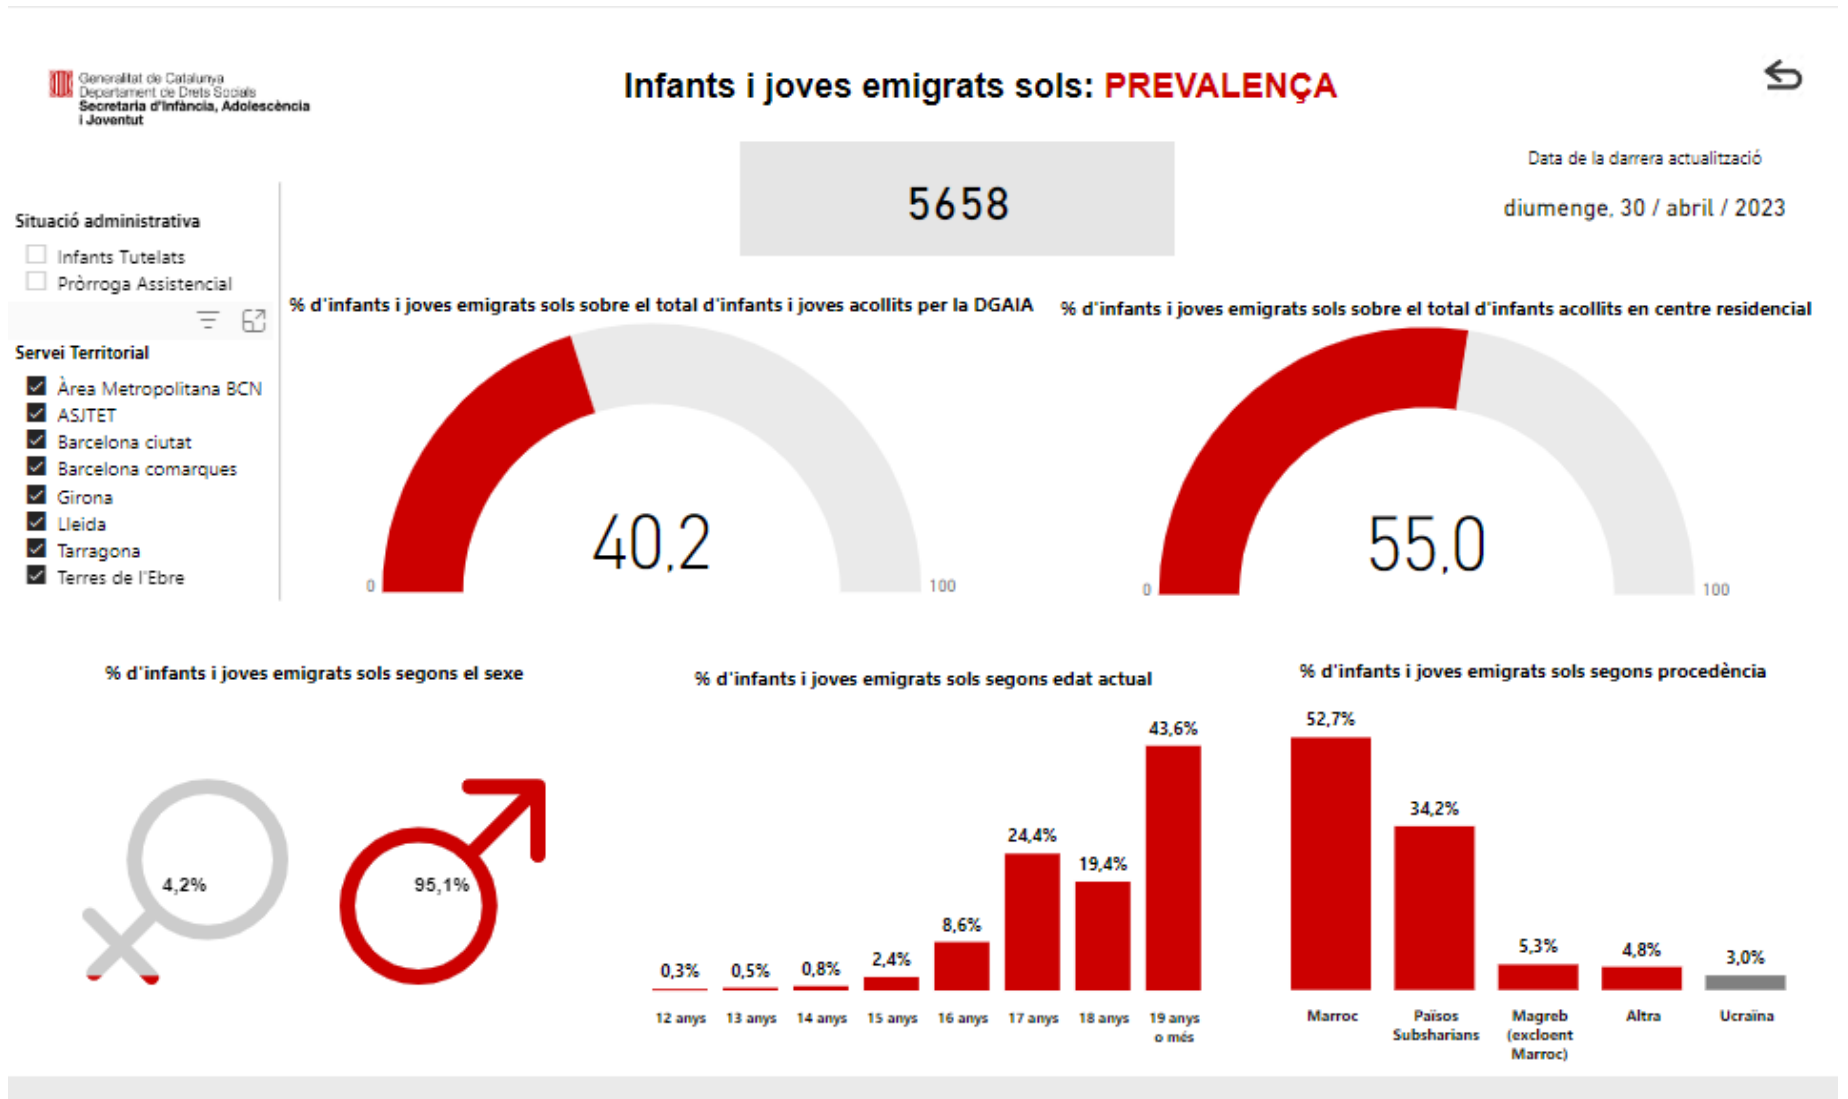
Generalitat de Catalunya
Departament de Drets Socials
Secretaria d'Infància, Adolescència i Joventut

Infants i joves emigrats sols: PREVALENÇA

5658

Data de la darrera actualització
diumenge, 30 / abril / 2023

Situació administrativa
Infants Tutelats
Pròrroga Assistencial

Servei Territorial
Àrea Metropolitana BCN
ASJTET
Barcelona ciutat
Barcelona comarques
Girona
Lleida
Tarragona
Terres de l'Ebre

% d'infants i joves emigrats sols sobre el total d'infants i joves acollits per la DGAIA
40,2
0
100

% d'infants i joves emigrats sols sobre el total d'infants acollits en centre residencial
55,0
0
100

% d'infants i joves emigrats sols segons el sexe
4,2%
95,1%

% d'infants i joves emigrats sols segons edat actual
0,3% 12 anys
0,5% 13 anys
0,8% 14 anys
2,4% 15 anys
8,6% 16 anys
24,4% 17 anys
19,4% 18 anys
43,6% 19 anys o més

% d'infants i joves emigrats sols segons procedència
52,7% Marroc
34,2% Països Subsharians
5,3% Magreb (excloent Marroc)
4,8% Altra
3,0% Ucraïna